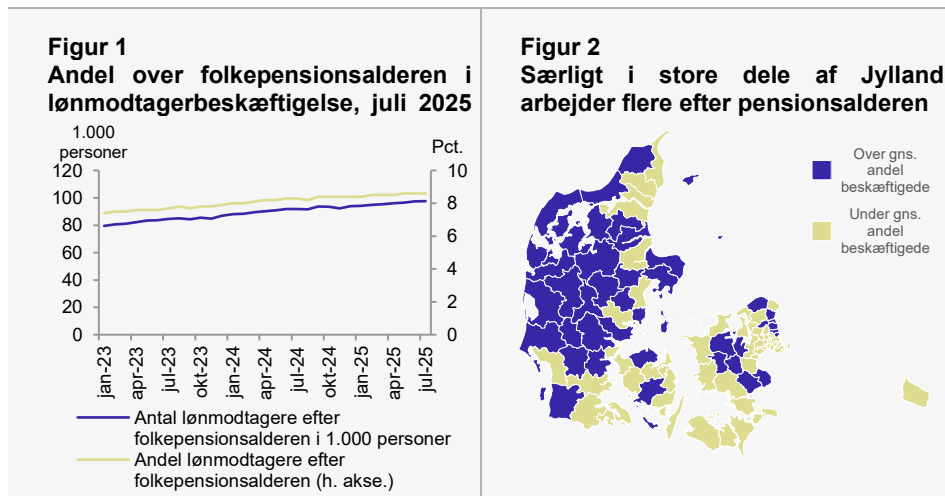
Figur 1
Andel over folkepensionsalderen i lønmodtagerbeskæftigelse, juli 2025

1.000 personer

Pct.

120
100
80
60
40
20
0

10
8
6
4
2
0

jan-23
apr-23
jul-23
okt-23
jan-24
apr-24
jul-24
okt-24
jan-25
apr-25
jul-25

Antal lønmodtagere efter folkepensionsalderen i 1.000 personer
Andel lønmodtagere efter folkepensionsalderen (h. akse.)

Figur 2
Særligt i store dele af Jylland arbejder flere efter pensionsalderen

Over gns. andel beskæftigede
Under gns. andel beskæftigede